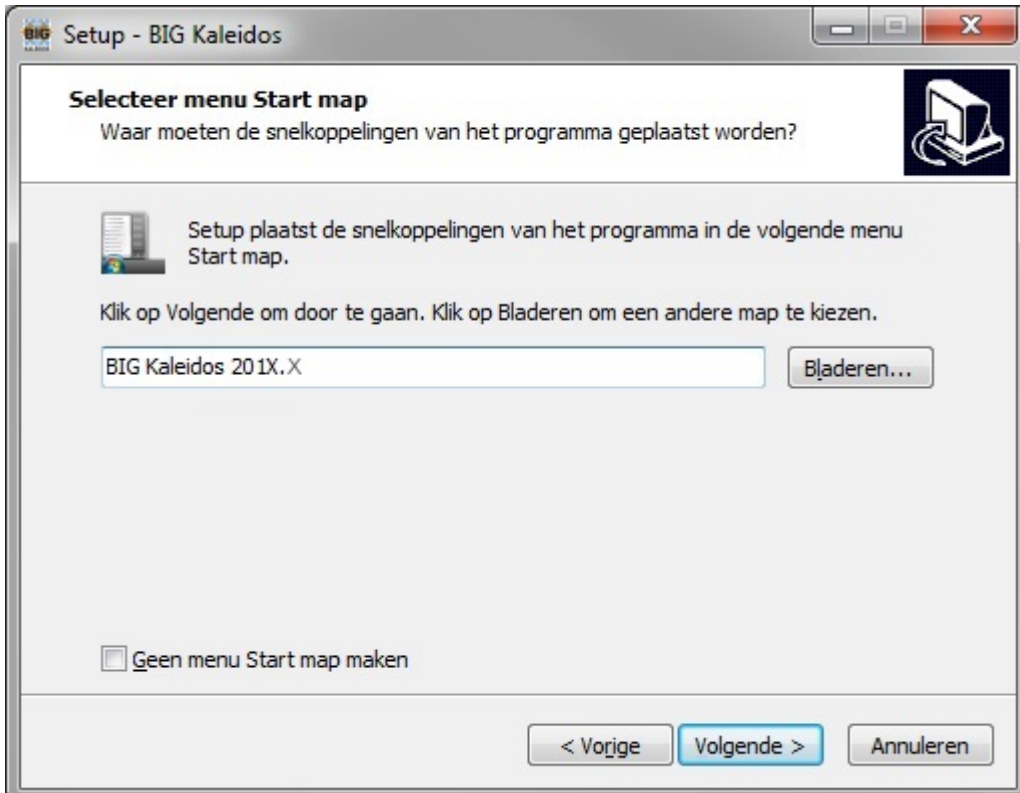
BIG Setup - BIG Kaleidos

Selecteer menu Start map
Waar moeten de snelkoppelingen van het programma geplaatst worden?

Setup plaatst de snelkoppelingen van het programma in de volgende menu Start map.

Klik op Volgende om door te gaan. Klik op Bladeren om een andere map te kiezen.

BIG Kaleidos 201X.X

Bladeren...

Geen menu Start map maken

< Vorige

Volgende >

Annuleren